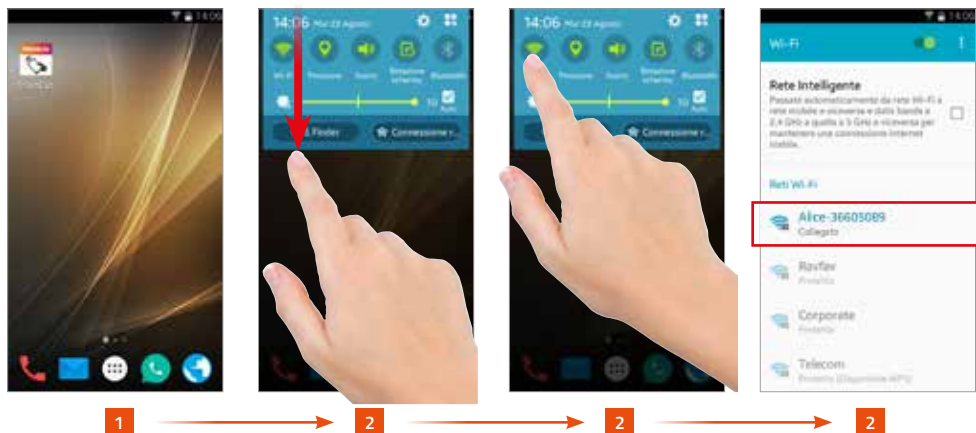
14:06

14:06 Mer 23 Agosto

Wi-Fi Posizione Suono Rotazione schermo Bluetooth

Auto

Finder Connessione r...

14:06 Mer 23 Agosto

Wi-Fi Posizione Suono Rotazione schermo Bluetooth

Auto

Finder Connessione r...

14:06

Wi-Fi

Rete Intelligente

Passate automaticamente da rete Wi-Fi a rete mobile e viceversa e dalla banda a 2,4 GHz a quella a 5 GHz e viceversa per mantenere una connessione Internet stabile.

Reti Wi-Fi

Alice-36605089
Collegato

Ravfav
Protetto

Corporate
Protetto

Telecom
Protetto (Disponibile WPS)

1

2

2

2